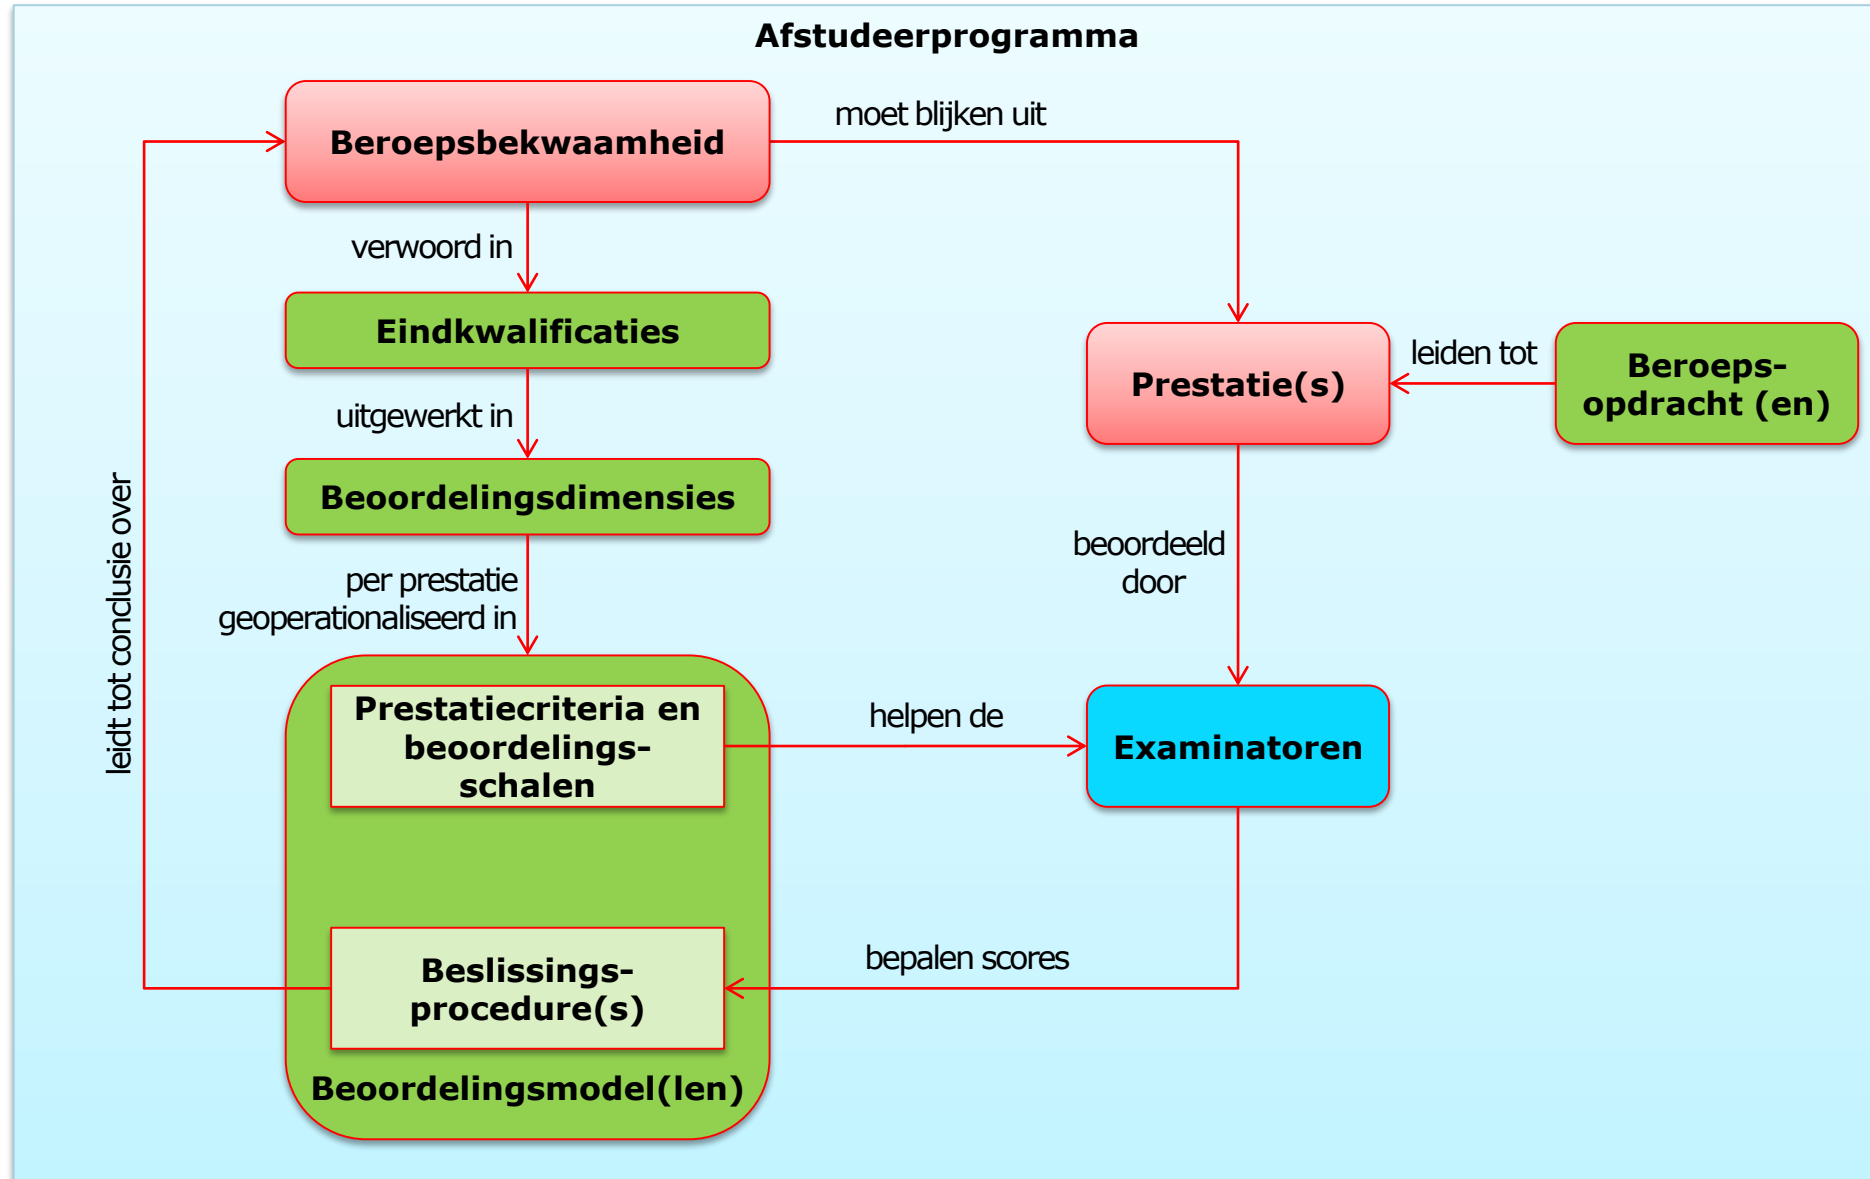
Afstudeerprogramma

Beroepsbekwaamheid

moet blijken uit

verwoord in

Eindkwalificaties

uitgewerkt in

Beoordelingsdimensies

per prestatie geoperationaliseerd in

Prestatie(s)

leiden tot

Beroeps-opdracht (en)

beoordeeld door

leidt tot conclusie over

Prestatiecriteria en beoordelings-schalen

helpen de

Examinatoren

bepalen scores

Beslissings-procedure(s)

Beoordelingsmodel(len)